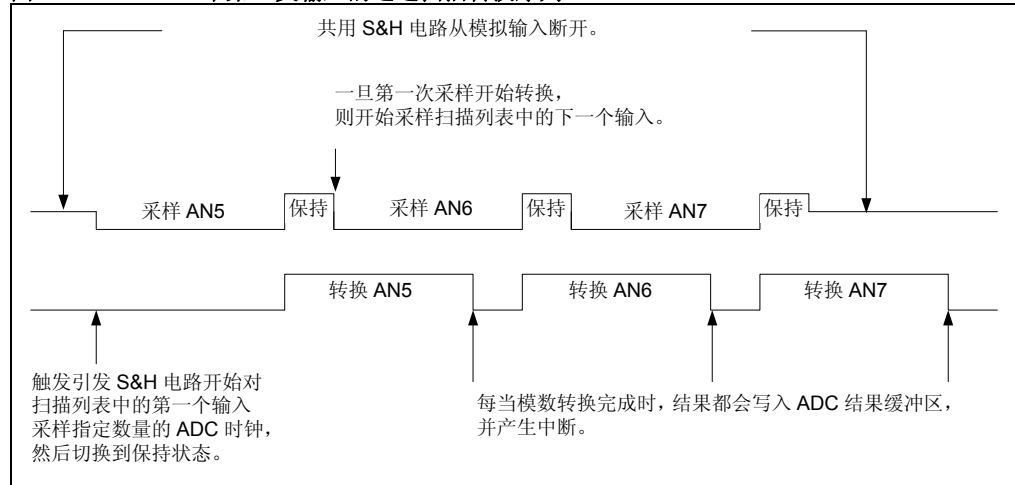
共用 S&H 电路从模拟输入断开。

一旦第一次采样开始转换，
则开始采样扫描列表中的下一个输入。

采样 AN5
保持
采样 AN6
保持
采样 AN7
保持

转换 AN5
转换 AN6
转换 AN7

触发引发 S&H 电路开始对扫描列表中的第一个输入采样指定数量的 ADC 时钟，然后切换到保持状态。

每当模数转换完成时，结果都会写入 ADC 结果缓冲区，并产生中断。